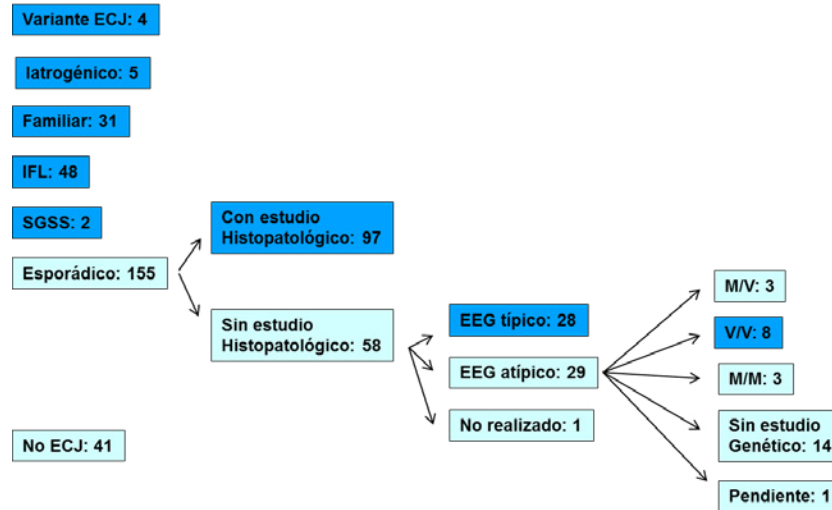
Variante ECJ: 4

Iatrogénico: 5

Familiar: 31

IFL: 48

SGSS: 2

Esporádico: 155

Con estudio Histopatológico: 97

Sin estudio Histopatológico: 58

EEG típico: 28

EEG atípico: 29

No realizado: 1

M/V: 3

V/V: 8

M/M: 3

Sin estudio Genético: 14

Pendiente: 1

No ECJ: 41